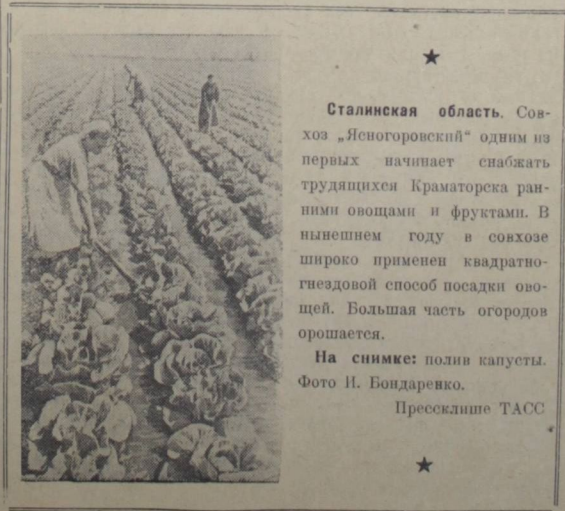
★

Сталинская область. Совхоз „Ясногоровский" одним из первых начинает снабжать трудящихся Краматорска ранними овощами и фруктами. В нынешнем году в совхозе широко применен квадратно-гнездовой способ посадки овощей. Большая часть огородов орошается.

На снимке: полив капусты. Фото И. Бондаренко.

Прессклише ТАСС

★